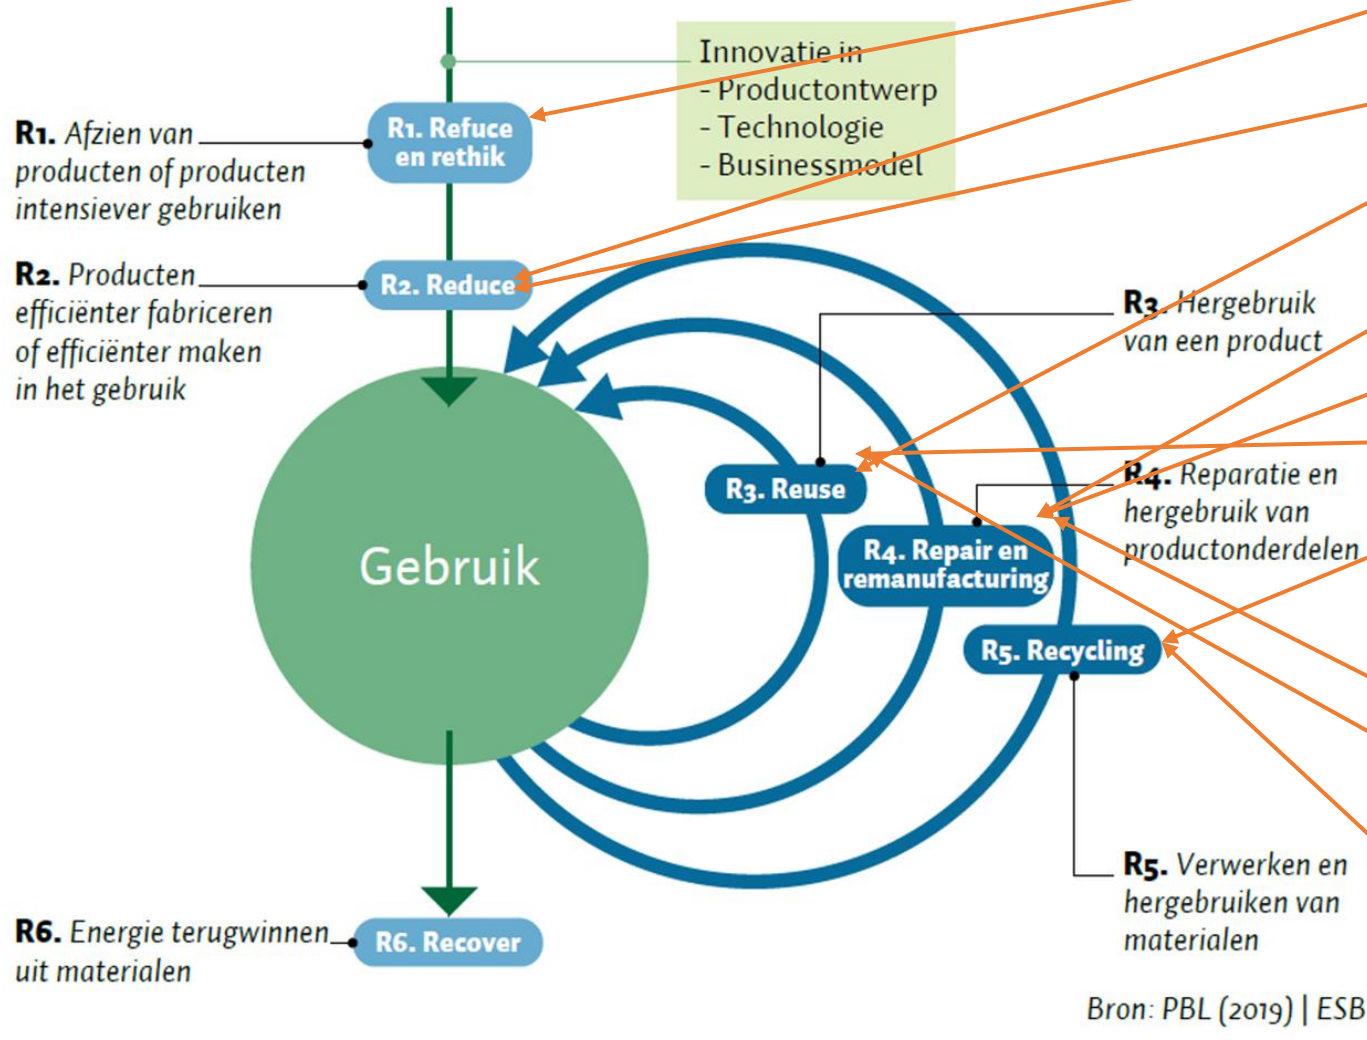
Innovatie in
- Productontwerp
- Technologie
- Businessmodel

R1. Afzien van producten of producten intensiever gebruiken

R1. Refuce en rethik

R2. Producten efficiënter fabriceren of efficiënter maken in het gebruik

R2. Reduce

Gebruik

R3. Hergebruik van een product

R3. Reuse

R4. Reparatie en hergebruik van productonderdelen

R4. Repair en remanufacturing

R5. Recycling

R5. Verwerken en hergebruiken van materialen

R6. Energie terugwinnen uit materialen

R6. Recover

Bron: PBL (2019) | ESB